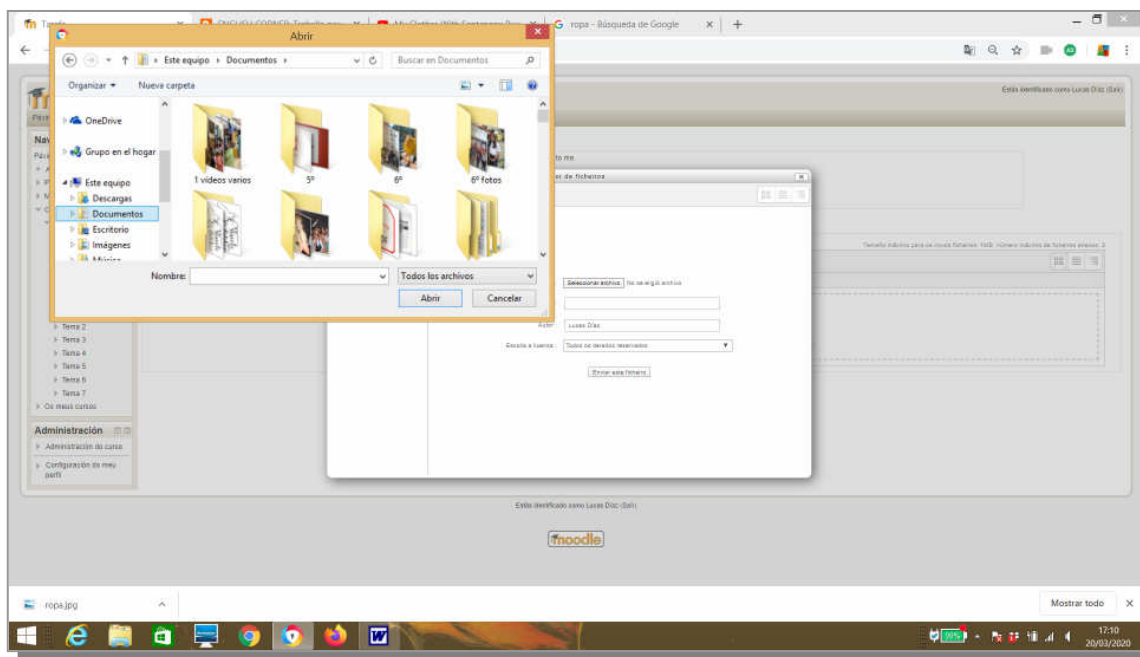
Tarefa | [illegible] | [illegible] | G ropa - Búsqueda de Google

Abrir

Este equipo › Documentos ›

Buscar en Documentos

Organizar ▾ Nueva carpeta

OneDrive

Grupo en el hogar

Este equipo

Descargas

Documentos

Escritorio

Imágenes

Música

1 videos varios

5º

6º

6º fotos

Nombre:

Todos los archivos

Abrir

Cancelar

Estás identificado como Lucas Díaz (Saír)

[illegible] de ficheiros

Tamaño máximo para os novos ficheiros: 1MB. Número máximo de ficheiros anexos: 3

Seleccionar archivo No se eligió archivo

Autor Lucas Díaz

Escolla a licenza Todos os dereitos reservados

Enviar este ficheiro

Tema 2

Tema 3

Tema 4

Tema 5

Tema 6

Tema 7

Os meus cursos

Administración

Administración do curso

Configuración do meu perfil

Estás identificado como Lucas Díaz (Saír)

moodle

ropa.jpg

Mostrar todo

17:10

20/03/2020